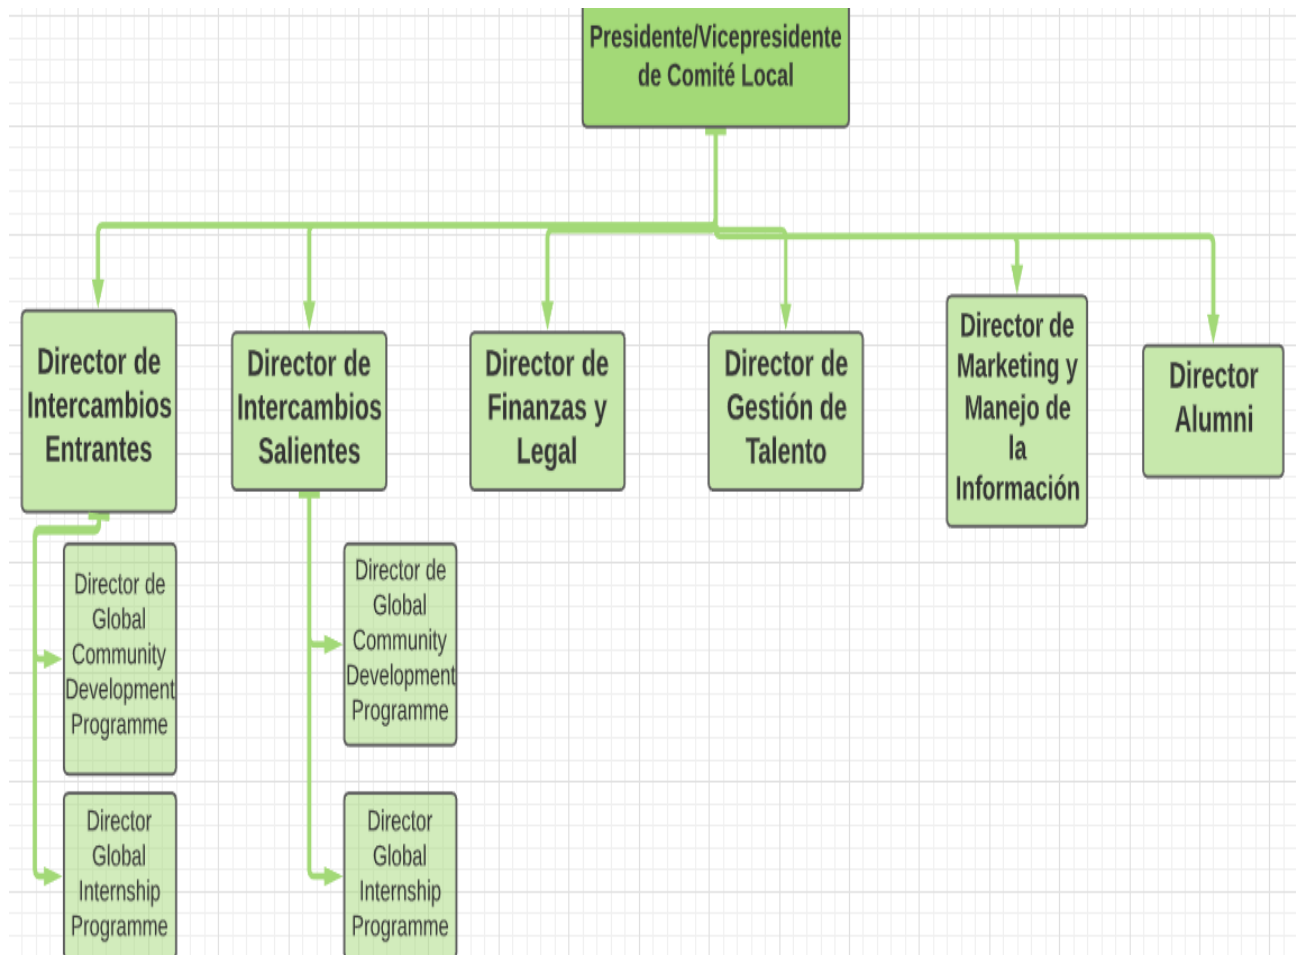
Presidente/Vicepresidente de Comité Local

Director de Intercambios Entrantes

Director de Intercambios Salientes

Director de Finanzas y Legal

Director de Gestión de Talento

Director de Marketing y Manejo de la Información

Director Alumni

Director de Global Community Development Programme

Director Global Internship Programme

Director de Global Community Development Programme

Director Global Internship Programme